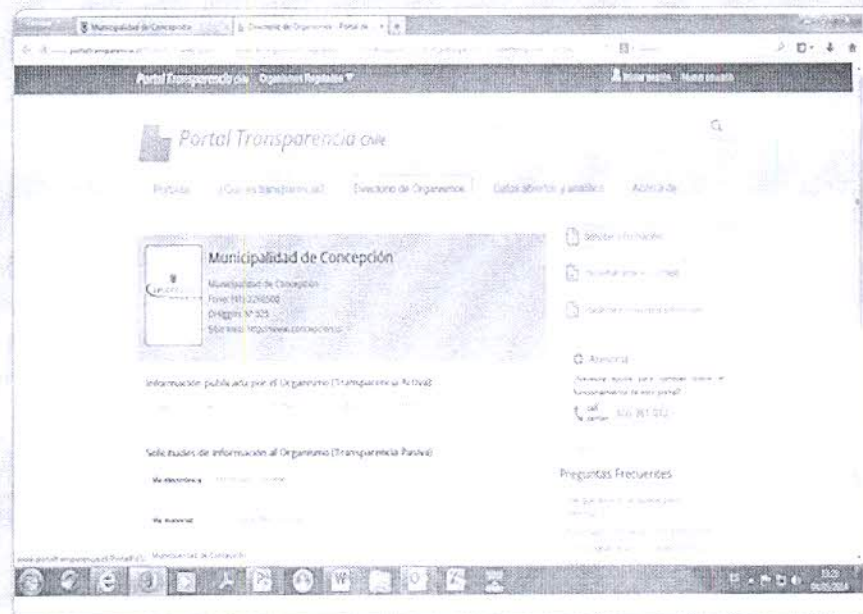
Municipalidad de Concepción | Directorio de Organismos - Portal de

Portal Transparencia Chile | Organismos Regulados ▼

Portal Transparencia Chile

Portada | ¿Qué es transparencia? | Directorio de Organismos | Datos abiertos y análisis | Acerca de

Municipalidad de Concepción

Municipalidad de Concepción
Fono: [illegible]
O'Higgins N° 525
Sitio web: http://www.concepcion.cl

Información publicada por el Organismo (Transparencia Activa)

Solicitudes de información al Organismo (Transparencia Pasiva)

Vía electrónica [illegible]

Vía material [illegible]

Solicitar información

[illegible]

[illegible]

Atención

¿Necesitas ayuda para comprender acerca el funcionamiento de este portal?

call center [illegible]

Preguntas Frecuentes

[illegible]